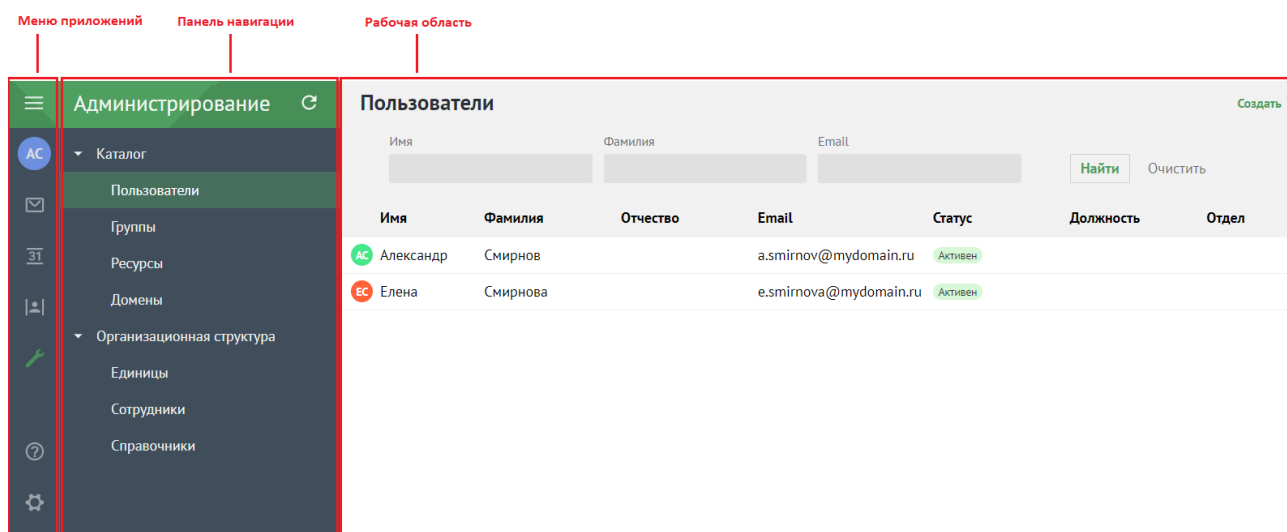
Меню приложений

Панель навигации

Рабочая область

AC

31

Администрирование

Каталог

Пользователи

Группы

Ресурсы

Домены

Организационная структура

Единицы

Сотрудники

Справочники

Пользователи

Создать

Имя

Фамилия

Email

Найти

Очистить

| Имя | Фамилия | Отчество | Email | Статус | Должность | Отдел |
|---|---|---|---|---|---|---|
| AC Александр | Смирнов | | a.smirnov@mydomain.ru | Активен | | |
| EC Елена | Смирнова | | e.smirnova@mydomain.ru | Активен | | |